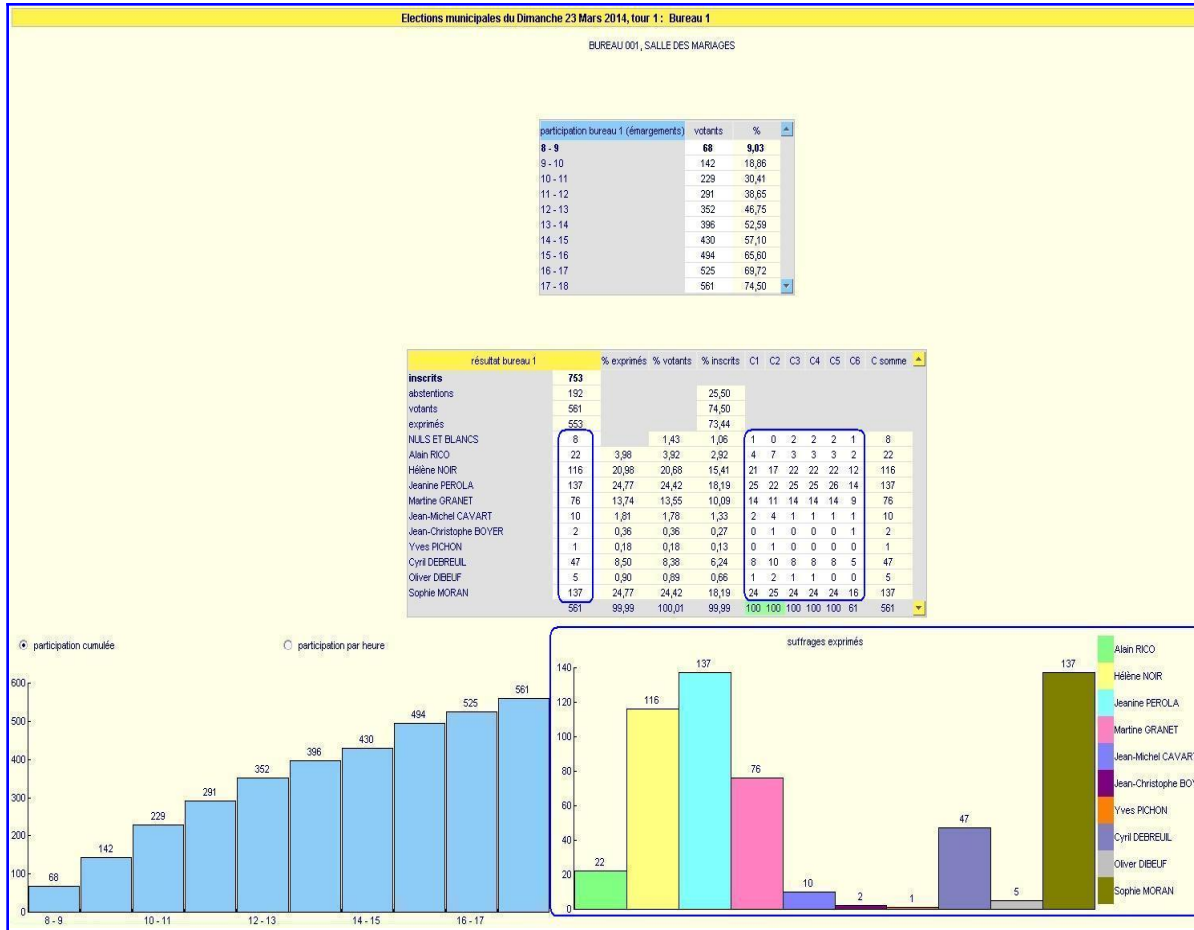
Elections municipales du Dimanche 23 Mars 2014, tour 1 : Bureau 1

BUREAU 001, SALLE DES MARIAGES

| participation bureau 1 (émargements) | votants | % |
|---|---|---|
| 8 - 9 | 68 | 9,03 |
| 9 - 10 | 142 | 18,86 |
| 10 - 11 | 229 | 30,41 |
| 11 - 12 | 291 | 38,65 |
| 12 - 13 | 352 | 46,75 |
| 13 - 14 | 396 | 52,59 |
| 14 - 15 | 430 | 57,10 |
| 15 - 16 | 494 | 65,60 |
| 16 - 17 | 525 | 69,72 |
| 17 - 18 | 561 | 74,50 |

| résultat bureau 1 | | % exprimés | % votants | % inscrits | C1 | C2 | C3 | C4 | C5 | C6 | C somme |
|---|---|---|---|---|---|---|---|---|---|---|---|
| inscrits | 753 | | | | | | | | | | |
| abstentions | 192 | | | 25,50 | | | | | | | |
| votants | 561 | | | 74,50 | | | | | | | |
| exprimés | 553 | | | 73,44 | | | | | | | |
| NULS ET BLANCS | 8 | | 1,43 | 1,06 | 1 | 0 | 2 | 2 | 2 | 1 | 8 |
| Alain RICO | 22 | 3,98 | 3,92 | 2,92 | 4 | 7 | 3 | 3 | 3 | 2 | 22 |
| Hélène NOIR | 116 | 20,98 | 20,68 | 15,41 | 21 | 17 | 22 | 22 | 22 | 12 | 116 |
| Jeanine PEROLA | 137 | 24,77 | 24,42 | 18,19 | 25 | 22 | 25 | 25 | 26 | 14 | 137 |
| Martine GRANET | 76 | 13,74 | 13,55 | 10,09 | 14 | 11 | 14 | 14 | 14 | 9 | 76 |
| Jean-Michel CAVART | 10 | 1,81 | 1,78 | 1,33 | 2 | 4 | 1 | 1 | 1 | 1 | 10 |
| Jean-Christophe BOYER | 2 | 0,36 | 0,36 | 0,27 | 0 | 1 | 0 | 0 | 0 | 1 | 2 |
| Yves PICHON | 1 | 0,18 | 0,18 | 0,13 | 0 | 1 | 0 | 0 | 0 | 0 | 1 |
| Cyril DEBREUIL | 47 | 8,50 | 8,38 | 6,24 | 8 | 10 | 8 | 8 | 8 | 5 | 47 |
| Oliver DIBEUF | 5 | 0,90 | 0,89 | 0,66 | 1 | 2 | 1 | 1 | 0 | 0 | 5 |
| Sophie MORAN | 137 | 24,77 | 24,42 | 18,19 | 24 | 25 | 24 | 24 | 24 | 16 | 137 |
| | 561 | 99,99 | 100,01 | 99,99 | 100 | 100 | 100 | 100 | 100 | 61 | 561 |

participation cumulée
participation par heure

600
500
400
300
200
100
0
68 142 229 291 352 396 430 494 525 561
8 - 9 10 - 11 12 - 13 14 - 15 16 - 17

suffrages exprimés
140
120
100
80
60
40
20
0
22 116 137 76 10 2 1 47 5 137

Alain RICO
Hélène NOIR
Jeanine PEROLA
Martine GRANET
Jean-Michel CAVART
Jean-Christophe BOY
Yves PICHON
Cyril DEBREUIL
Oliver DIBEUF
Sophie MORAN